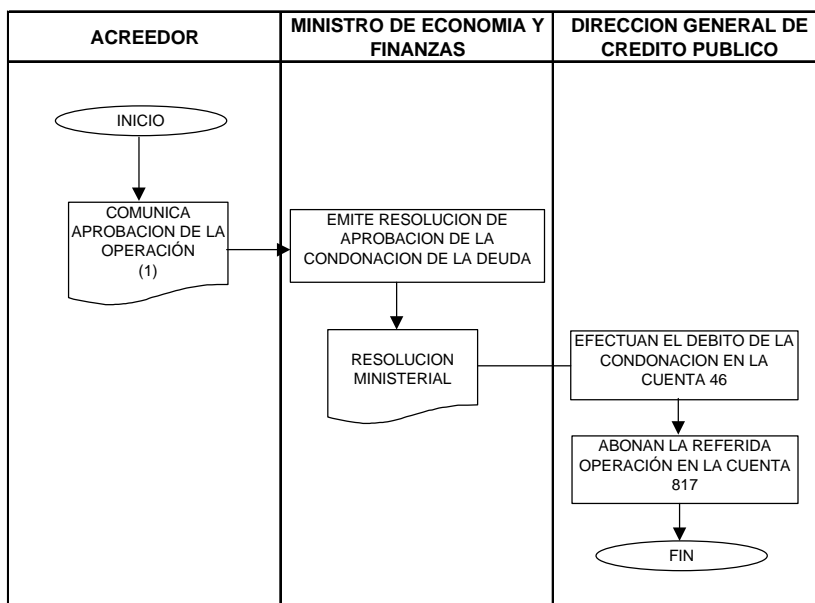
| ACREEDOR | MINISTRO DE ECONOMIA Y FINANZAS | DIRECCION GENERAL DE CREDITO PUBLICO |
|---|---|---|

INICIO

COMUNICA APROBACION DE LA OPERACIÓN (1)

EMITE RESOLUCION DE APROBACION DE LA CONDONACION DE LA DEUDA

RESOLUCION MINISTERIAL

EFECTUAN EL DEBITO DE LA CONDONACION EN LA CUENTA 46

ABONAN LA REFERIDA OPERACIÓN EN LA CUENTA 817

FIN